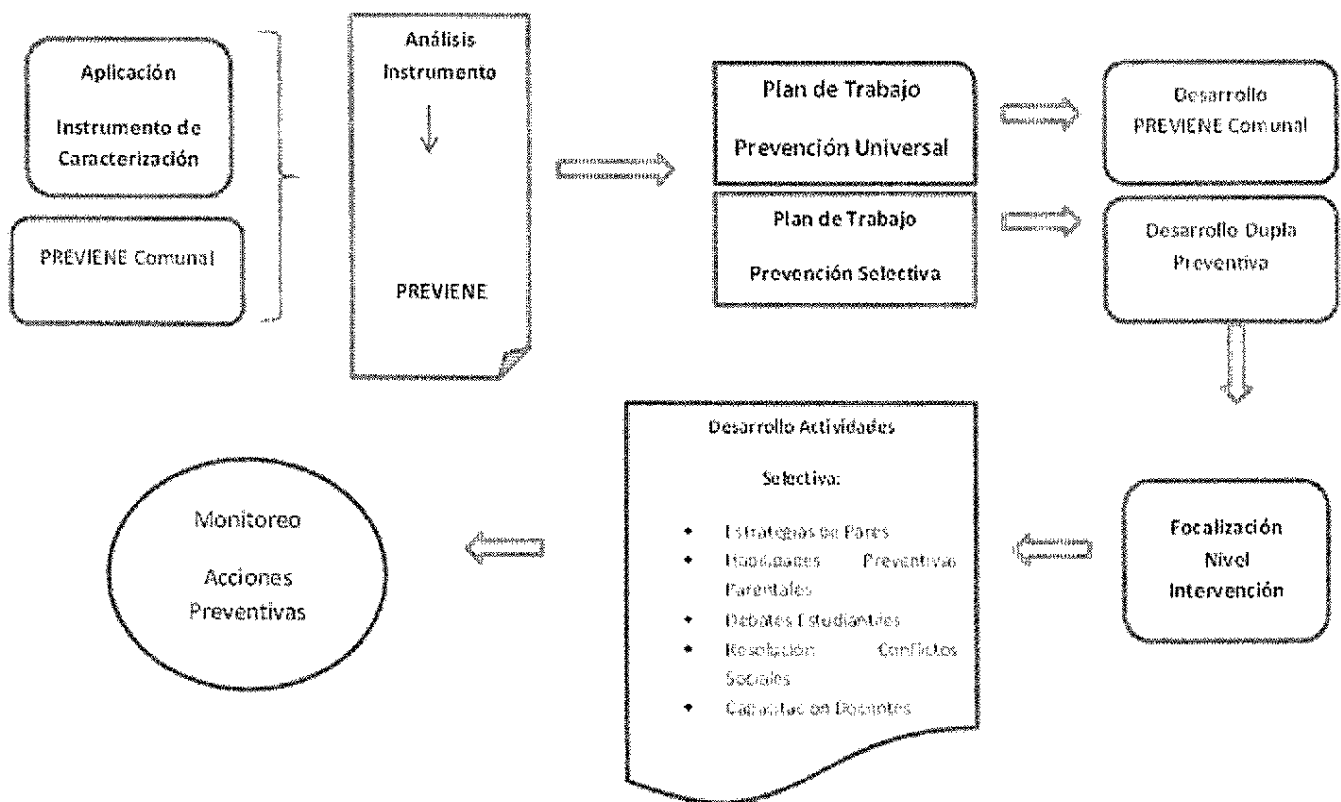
Aplicación

Instrumento de Caracterización

PREVIENE Comunal

Análisis Instrumento

PREVIENE

Plan de Trabajo

Prevención Universal

Plan de Trabajo

Prevención Selectiva

Desarrollo PREVIENE Comunal

Desarrollo Dupla Preventiva

Focalización Nivel Intervención

Desarrollo Actividades

Selectiva:

- Estrategias de Pares
- Habilidades Preventivas Parentales
- Debates Estudiantiles
- Resolución Conflictos Sociales
- Capacitación Docentes

Monitoreo

Acciones Preventivas